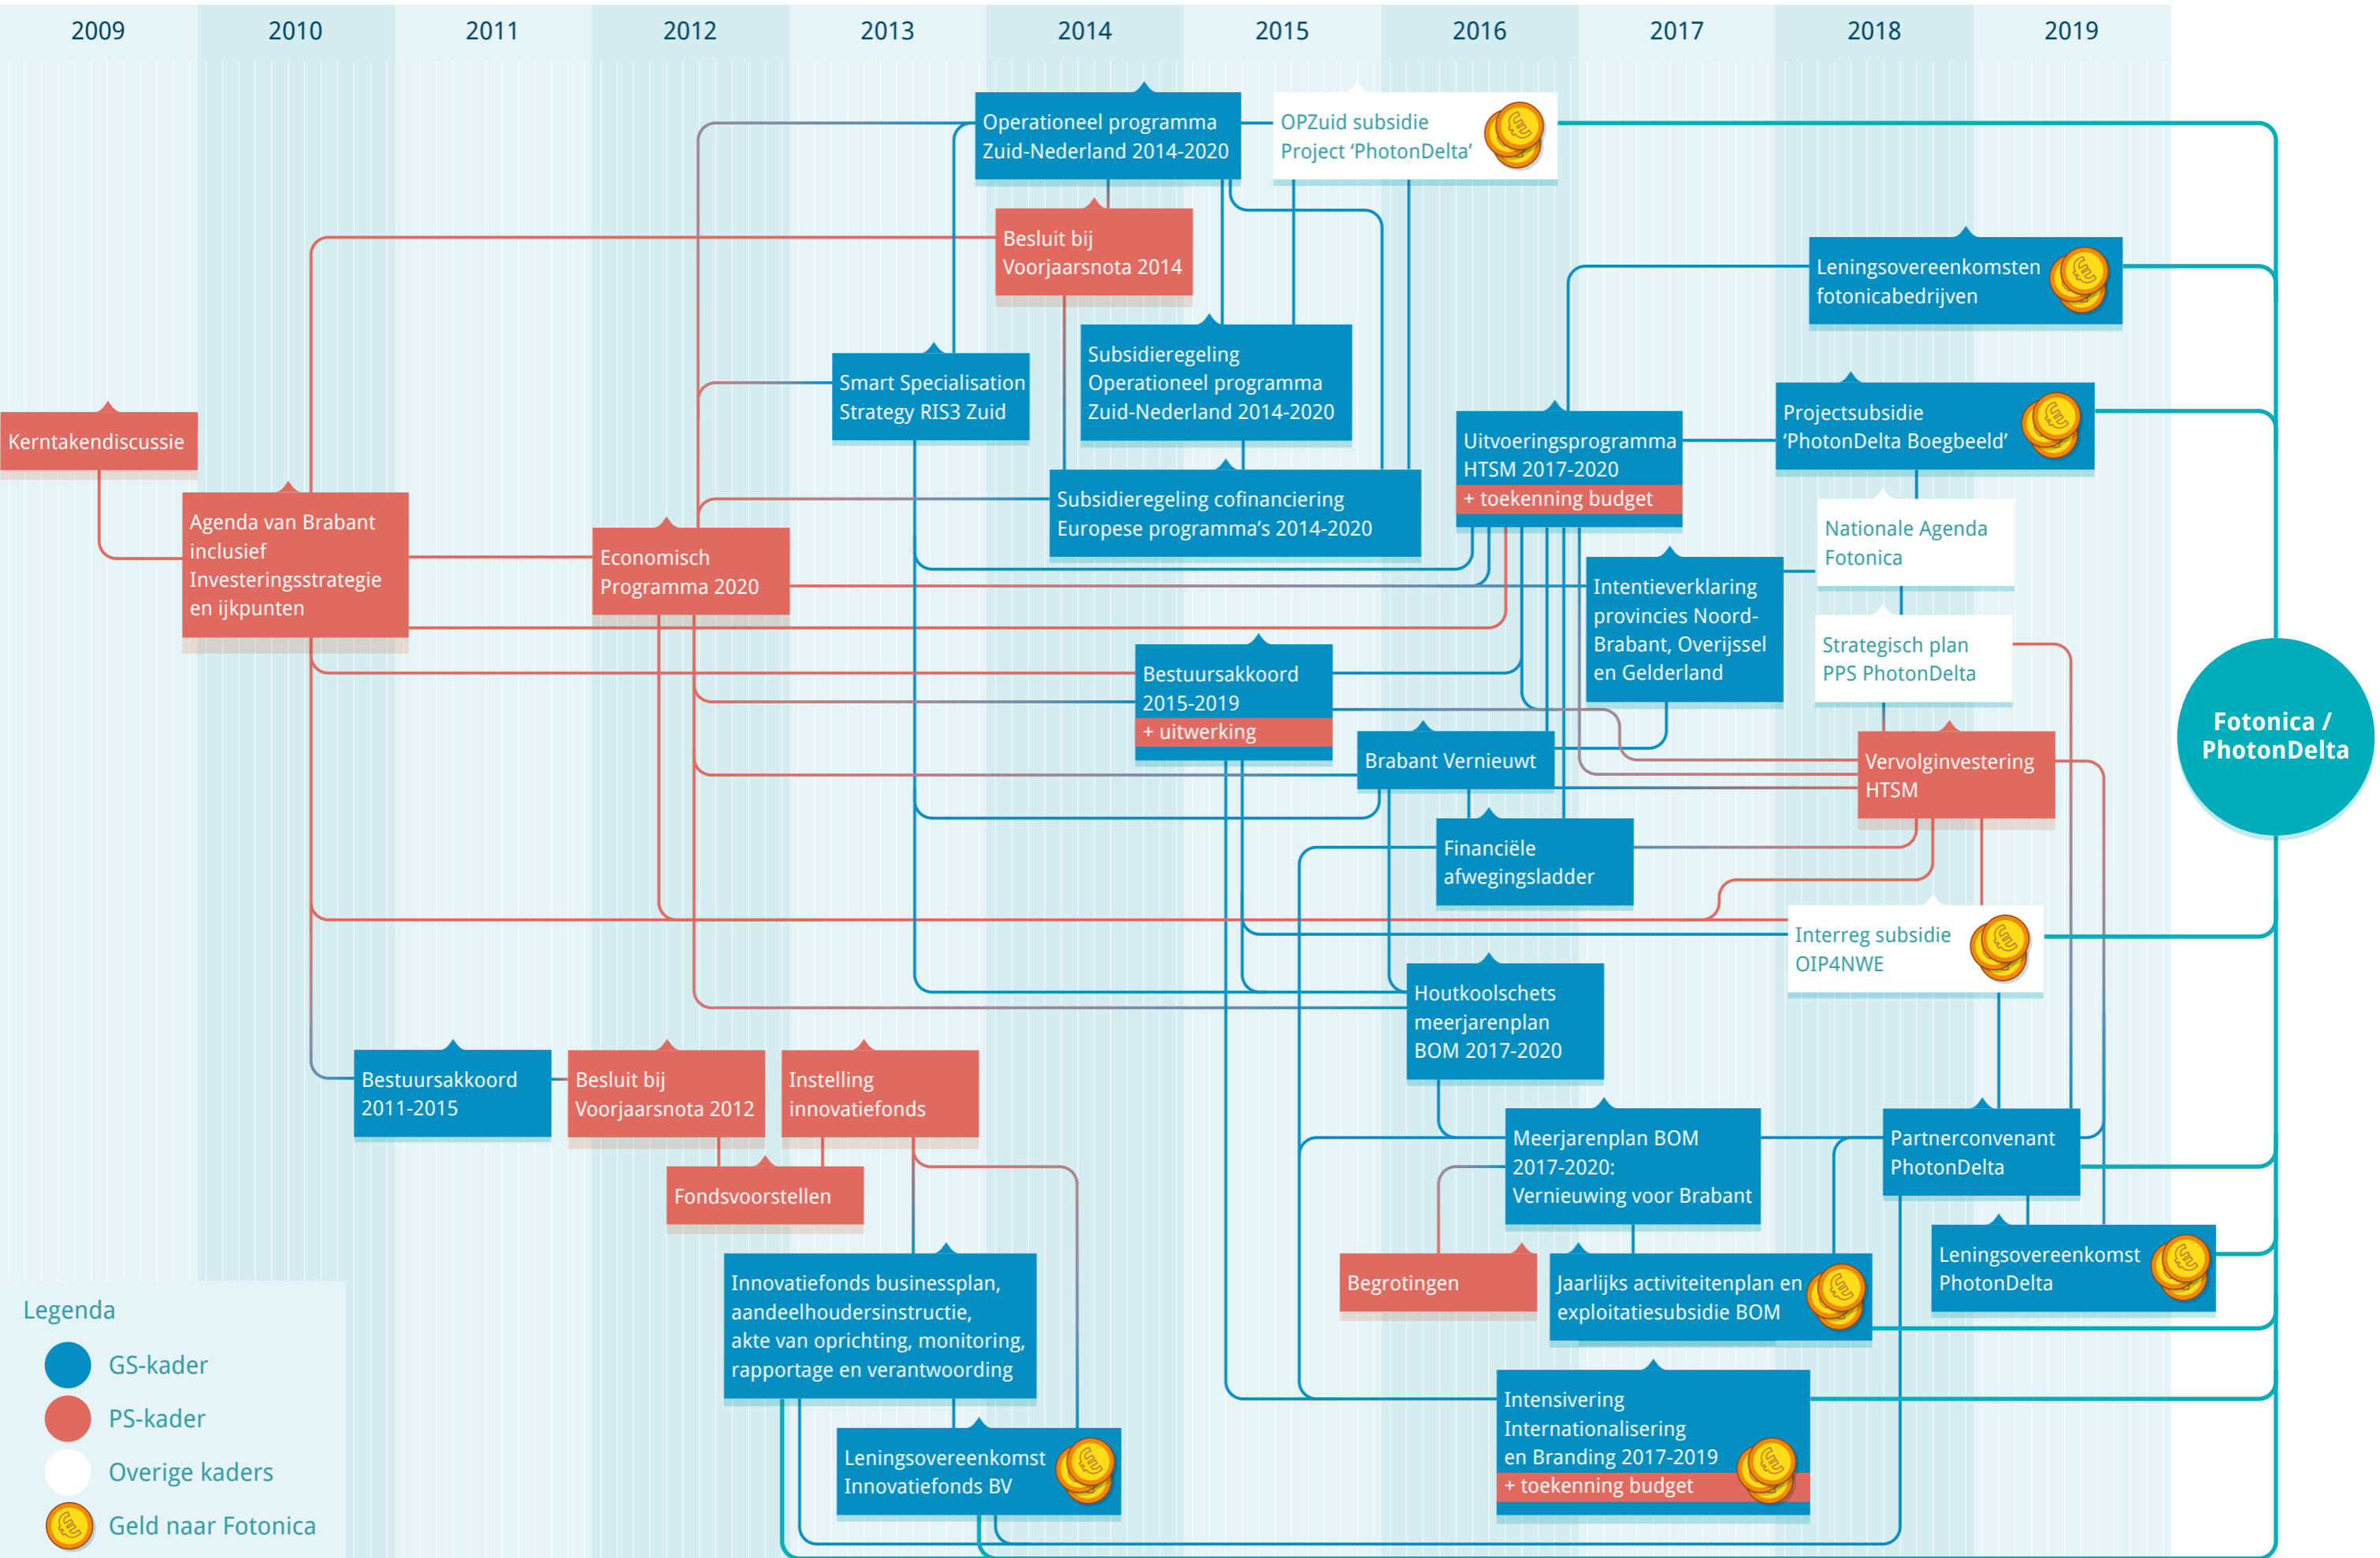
2009 2010 2011 2012 2013 2014 2015 2016 2017 2018 2019

Operationeel programma Zuid-Nederland 2014-2020

OPZuid subsidie Project 'PhotonDelta'

Besluit bij Voorjaarsnota 2014

Leningsovereenkomsten fotonicabedrijven

Subsidieregeling Operationeel programma Zuid-Nederland 2014-2020

Smart Specialisation Strategy RIS3 Zuid

Projectsubsidie 'PhotonDelta Boegbeeld'

Kerntakendiscussie

Uitvoeringsprogramma HTSM 2017-2020
+ toekenning budget

Subsidieregeling cofinanciering Europese programma's 2014-2020

Agenda van Brabant inclusief Investeringsstrategie en ijkpunten

Economisch Programma 2020

Nationale Agenda Fotonica

Intentieverklaring provincies Noord-Brabant, Overijssel en Gelderland

Strategisch plan PPS PhotonDelta

Bestuursakkoord 2015-2019
+ uitwerking

Fotonica / PhotonDelta

Brabant Vernieuwt

Vervolginvestering HTSM

Financiële afwegingsladder

Interreg subsidie OIP4NWE

Houtkoolschets meerjarenplan BOM 2017-2020

Bestuursakkoord 2011-2015

Besluit bij Voorjaarsnota 2012

Instelling innovatiefonds

Meerjarenplan BOM 2017-2020: Vernieuwing voor Brabant

Partnerconvenant PhotonDelta

Fondsvoorstellen

Innovatiefonds businessplan, aandeelhoudersinstructie, akte van oprichting, monitoring, rapportage en verantwoording

Begrotingen

Jaarlijks activiteitenplan en exploitatiesubsidie BOM

Leningsovereenkomst PhotonDelta

Legenda
GS-kader
PS-kader
Overige kaders
Geld naar Fotonica

Intensivering Internationalisering en Branding 2017-2019
+ toekenning budget

Leningsovereenkomst Innovatiefonds BV